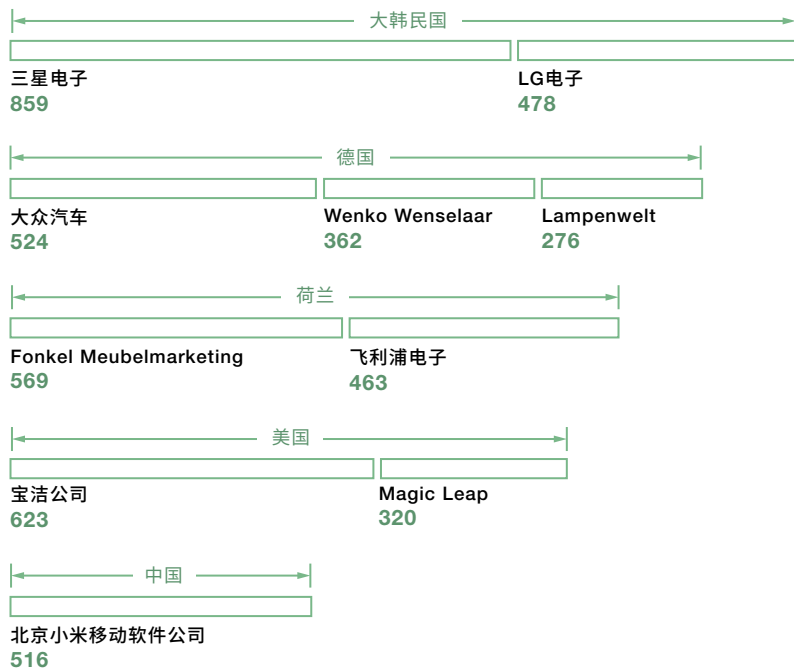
大韩民国

三星电子
859

LG电子
478

德国

大众汽车
524

Wenko Wenselaar
362

Lampenwelt
276

荷兰

Fonkel Meubelmarketing
569

飞利浦电子
463

美国

宝洁公司
623

Magic Leap
320

中国

北京小米移动软件公司
516